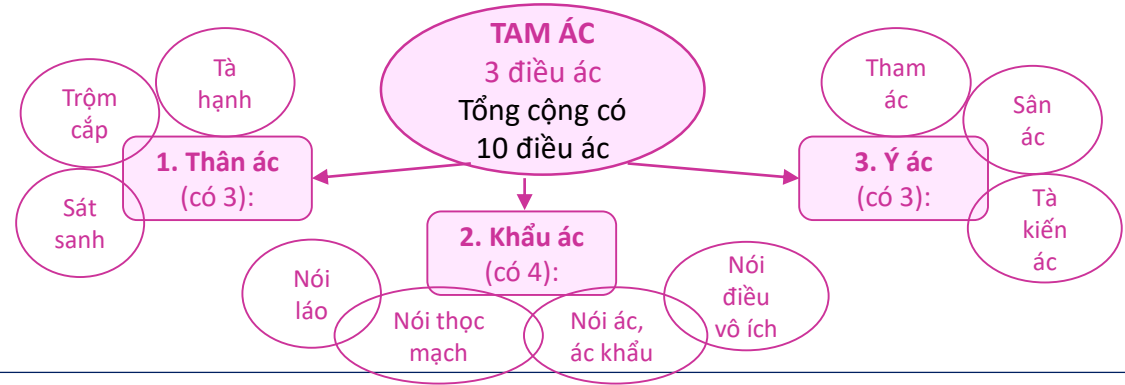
TAM ÁC
3 điều ác
Tổng cộng có 10 điều ác

Trộm cắp

Tà hạnh

1. Thân ác (có 3):

Sát sanh

2. Khẩu ác (có 4):

Nói láo

Nói thọc mạch

Nói ác, ác khẩu

Nói điều vô ích

Tham ác

Sân ác

3. Ý ác (có 3):

Tà kiến ác